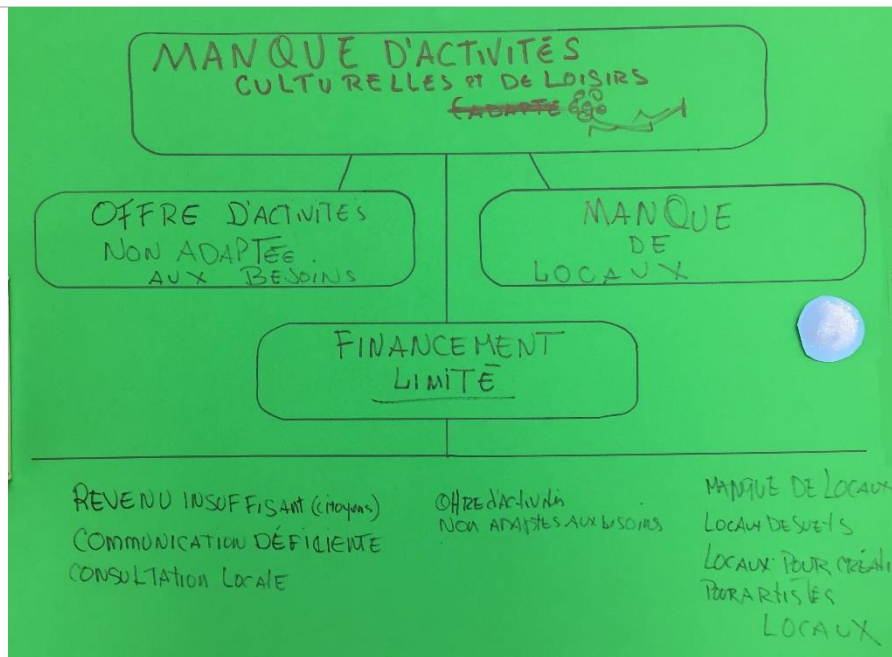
MANQUE D'ACTIVITÉS
CULTURELLES ET DE LOISIRS
~~ADAPTÉ~~ âge

OFFRE D'ACTIVITÉS NON ADAPTÉE AUX BESOINS

MANQUE DE LOCAUX

FINANCEMENT LIMITÉ

REVENU INSUFFISANT (citoyens)
COMMUNICATION DÉFICIENTE
CONSULTATION LOCALE

OFFRE d'activités NON ADAPTÉES AUX BESOINS

MANQUE DE LOCAUX
LOCAUX DÉSUETS
LOCAUX POUR CRÉATI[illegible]
POUR ARTISTES
LOCAUX